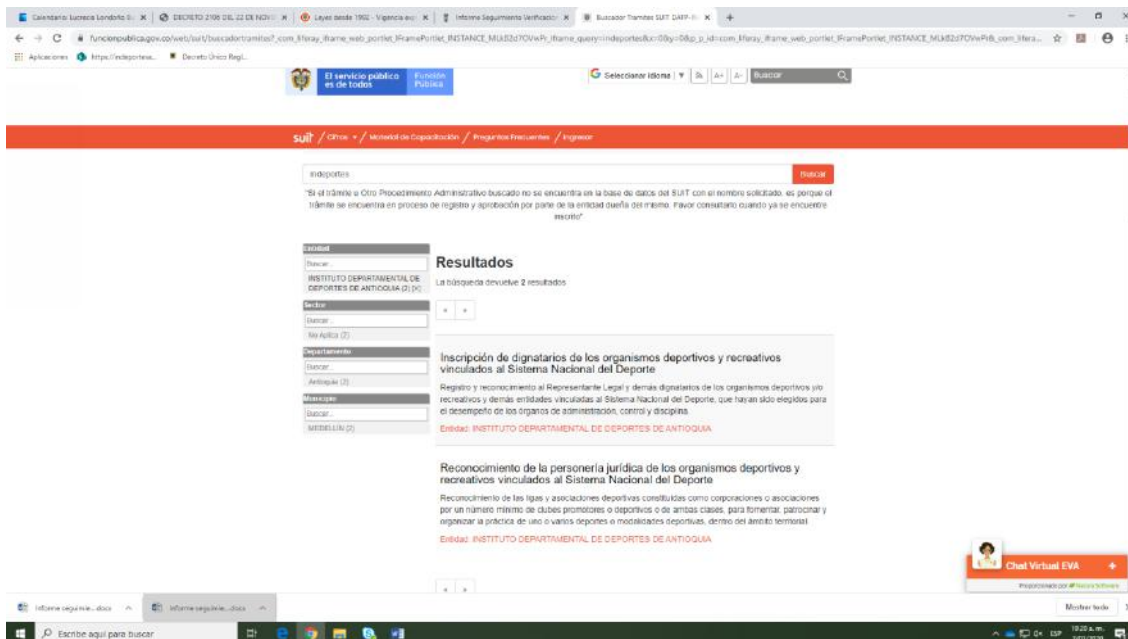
Calendario Lucrecia Londoño | DECRETO 2106 DEL 22 DE NOV | Leyes desde 1992 - Vigencia | Informe Seguimiento Verificación | Buscador Tramites SUIT DAFP | +

funcionpublica.gov.co/web/suit/buscadortramites?_com_liferay_iframe_web_portlet_IFramePortlet_INSTANCE_MLk82d7OVwPr_iframe_query=indeportes&x=0&y=0&p_p_id=com_liferay_iframe_web_portlet_IFramePortlet_INSTANCE_MLk82d7OVwPr&_com_lifera...

Aplicaciones | https://indeportesa... | Decreto Único Regl...

El servicio público es de todos | Función Pública

Seleccionar idioma | A | A+ | A- | Buscar

suit / Otros / Material de Capacitación / Preguntas Frecuentes / Ingresar

indeportes | Buscar

"Si el trámite u Otro Procedimiento Administrativo buscado no se encuentra en la base de datos del SUIT con el nombre solicitado, es porque el trámite se encuentra en proceso de registro y aprobación por parte de la entidad dueña del mismo. Favor consultarlo cuando ya se encuentre inscrito"

Entidad
Buscar...
INSTITUTO DEPARTAMENTAL DE DEPORTES DE ANTIOQUIA (2) [X]

Sector
Buscar...
No Aplica (2)

Departamento
Buscar...
Antioquia (2)

Municipio
Buscar...
MEDELLÍN (2)

Resultados

La búsqueda devuelve 2 resultados

Inscripción de dignatarios de los organismos deportivos y recreativos vinculados al Sistema Nacional del Deporte

Registro y reconocimiento al Representante Legal y demás dignatarios de los organismos deportivos y/o recreativos y demás entidades vinculadas al Sistema Nacional del Deporte, que hayan sido elegidos para el desempeño de los órganos de administración, control y disciplina.

Entidad: INSTITUTO DEPARTAMENTAL DE DEPORTES DE ANTIOQUIA

Reconocimiento de la personería jurídica de los organismos deportivos y recreativos vinculados al Sistema Nacional del Deporte

Reconocimiento de las ligas y asociaciones deportivas constituidas como corporaciones o asociaciones por un número mínimo de clubes promotores o deportivos o de ambas clases, para fomentar, patrocinar y organizar la práctica de uno o varios deportes o modalidades deportivas, dentro del ámbito territorial.

Entidad: INSTITUTO DEPARTAMENTAL DE DEPORTES DE ANTIOQUIA

Chat Virtual EVA +
Proporcionado por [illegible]

Informe seguimie....docx | Informe seguimie....docx | Mostrar todo

Escribe aquí para buscar

ESP 10:20 a. m. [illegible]